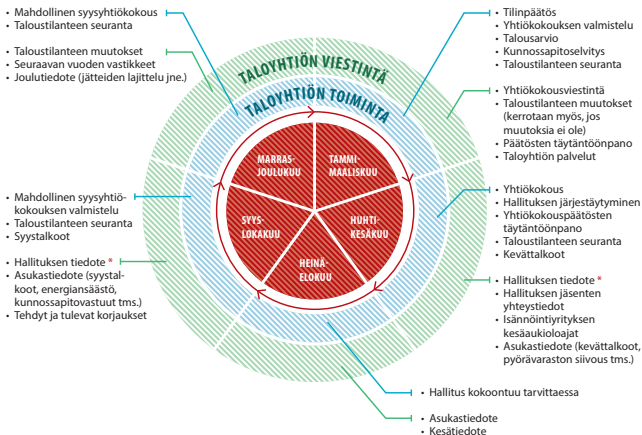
• Mahdollinen syysyhtiökokous
• Taloustilanteen seuranta

• Taloustilanteen muutokset
• Seuraavan vuoden vastikkeet
• Joulutiedote (jätteiden lajittelu jne.)

• Tilinpäätös
• Yhtiökokouksen valmistelu
• Talousarvio
• Kunnossapitoselvitys
• Taloustilanteen seuranta

TALOYHTIÖN VIESTINTÄ

TALOYHTIÖN TOIMINTA

• Yhtiökokousviestintä
• Taloustilanteen muutokset (kerrotaan myös, jos muutoksia ei ole)
• Päätösten täytäntöönpano
• Taloyhtiön palvelut

MARRAS-JOULUKUU

TAMMI-MAALISKUU

SYYS-LOKAKUU

HUHTI-KESÄKUU

HEINÄ-ELOKUU

• Mahdollinen syysyhtiökokouksen valmistelu
• Taloustilanteen seuranta
• Syystalkoot

• Yhtiökokous
• Hallituksen järjestäytyminen
• Yhtiökokouspäätösten täytäntöönpano
• Taloustilanteen seuranta
• Kevättalkoot

• Hallituksen tiedote *
• Asukastiedote (syystalkoot, energiansäästö, kunnossapitovastuut tms.)
• Tehdyt ja tulevat korjaukset

• Hallituksen tiedote *
• Hallituksen jäsenten yhteystiedot
• Isännöintiyrityksen kesäaukioloajat
• Asukastiedote (kevättalkoot, pyörävaraston siivous tms.)

• Hallitus kokoontuu tarvittaessa

• Asukastiedote
• Kesätiedote